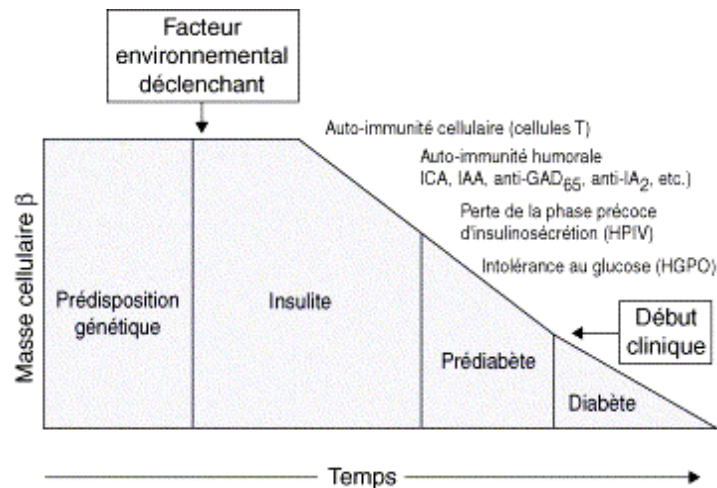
Facteur environnemental déclenchant

Auto-immunité cellulaire (cellules T)

Auto-immunité humorale ICA, IAA, anti-GAD$_{65}$, anti-IA$_2$, etc.)

Perte de la phase précoce d'insulinosécrétion (HPIV)

Intolérance au glucose (HGPO)

Masse cellulaire β

Prédisposition génétique

Insulite

Prédiabète

Début clinique

Diabète

Temps